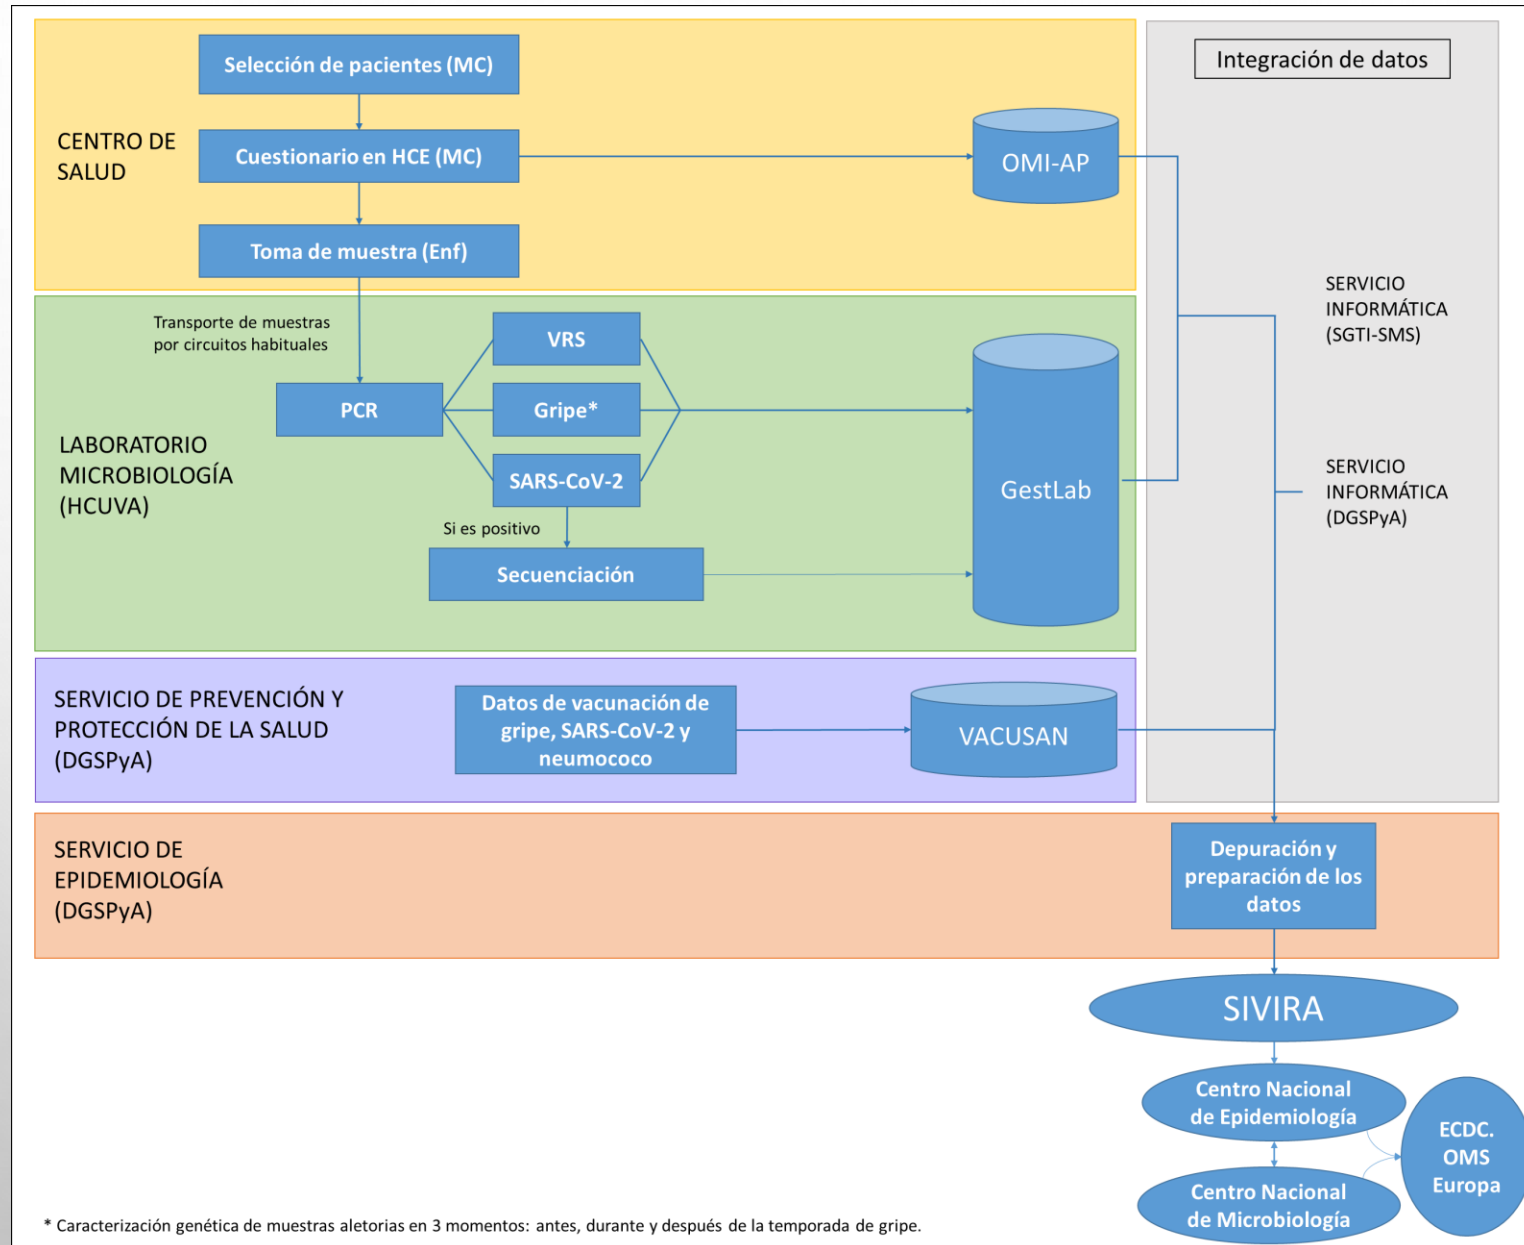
CENTRO DE SALUD

Selección de pacientes (MC)

Cuestionario en HCE (MC)

Toma de muestra (Enf)

OMI-AP

Integración de datos

SERVICIO INFORMÁTICA (SGTI-SMS)

Transporte de muestras por circuitos habituales

LABORATORIO MICROBIOLOGÍA (HCUVA)

PCR

VRS

Gripe*

SARS-CoV-2

Si es positivo

Secuenciación

GestLab

SERVICIO INFORMÁTICA (DGSPyA)

SERVICIO DE PREVENCIÓN Y PROTECCIÓN DE LA SALUD (DGSPyA)

Datos de vacunación de gripe, SARS-CoV-2 y neumococo

VACUSAN

SERVICIO DE EPIDEMIOLOGÍA (DGSPyA)

Depuración y preparación de los datos

SIVIRA

Centro Nacional de Epidemiología

Centro Nacional de Microbiología

ECDC. OMS Europa

* Caracterización genética de muestras aletorias en 3 momentos: antes, durante y después de la temporada de gripe.